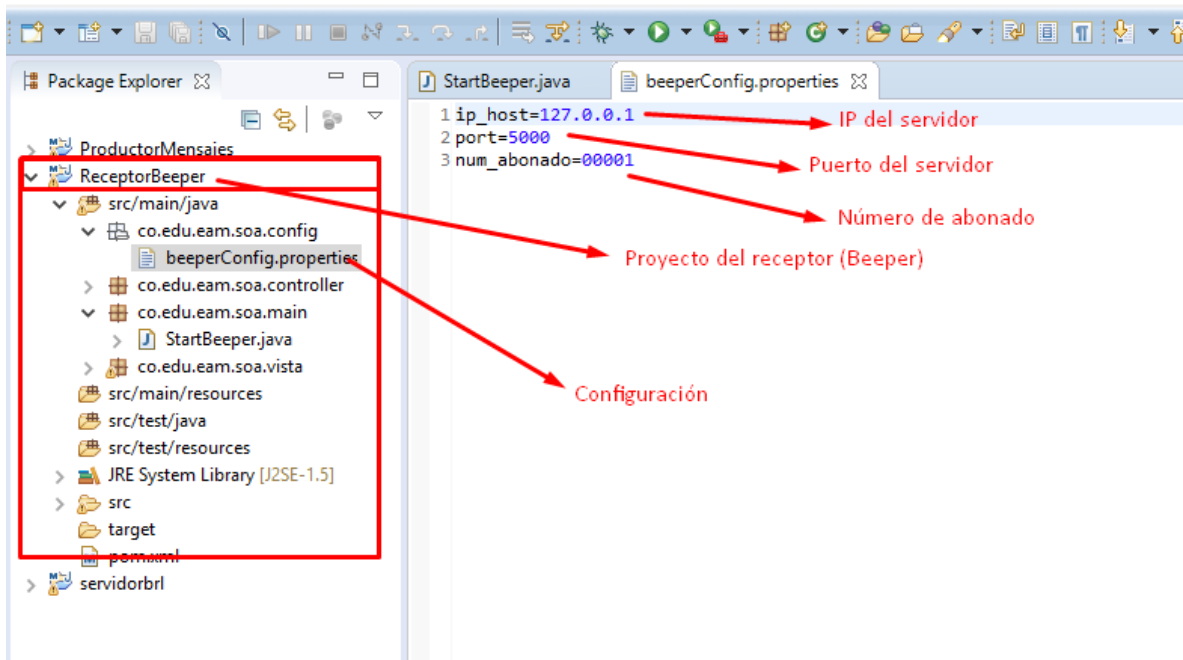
Package Explorer

ProductorMensajes
ReceptorBeeper
src/main/java
co.edu.eam.soa.config
beeperConfig.properties
co.edu.eam.soa.controller
co.edu.eam.soa.main
StartBeeper.java
co.edu.eam.soa.vista
src/main/resources
src/test/java
src/test/resources
JRE System Library [J2SE-1.5]
src
target
pom.xml
servidorbrl

StartBeeper.java
beeperConfig.properties

1 ip_host=127.0.0.1
2 port=5000
3 num_abonado=00001

IP del servidor
Puerto del servidor
Número de abonado
Proyecto del receptor (Beeper)
Configuración